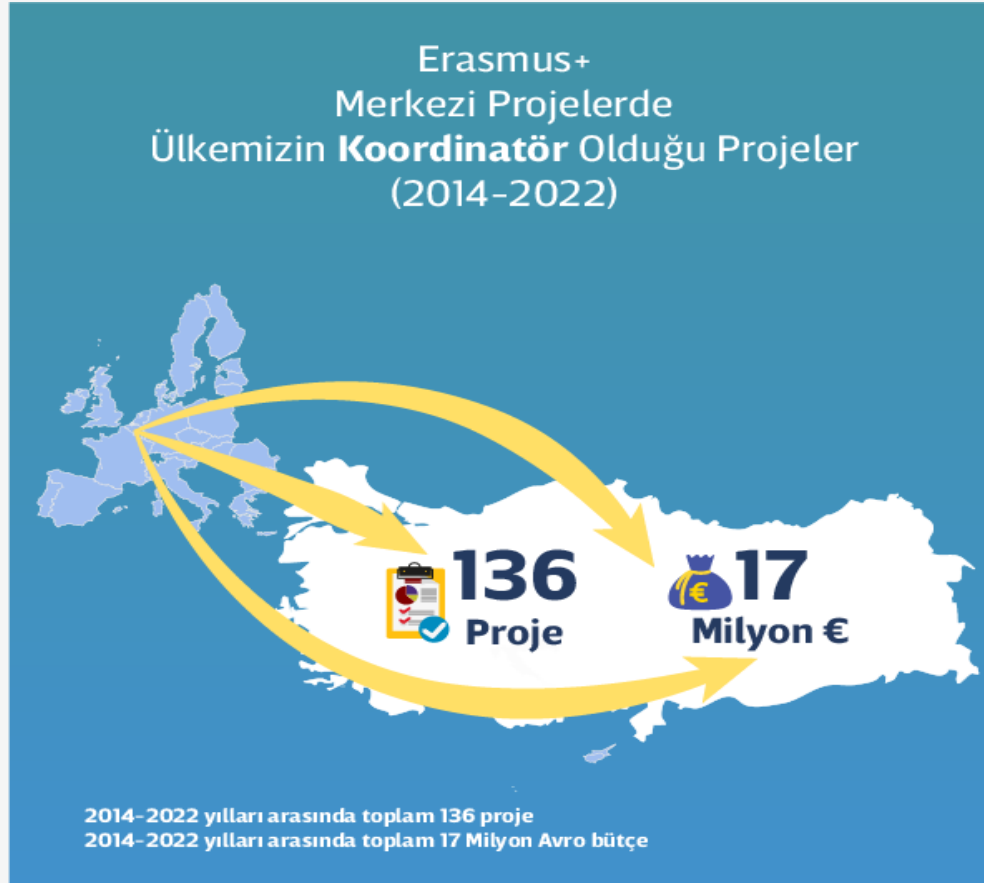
Erasmus+
Merkezi Projelerde
Ülkemizin **Koordinatör** Olduğu Projeler
(2014-2022)

136
Proje

€

17
Milyon €

2014-2022 yılları arasında toplam 136 proje
2014-2022 yılları arasında toplam 17 Milyon Avro bütçe